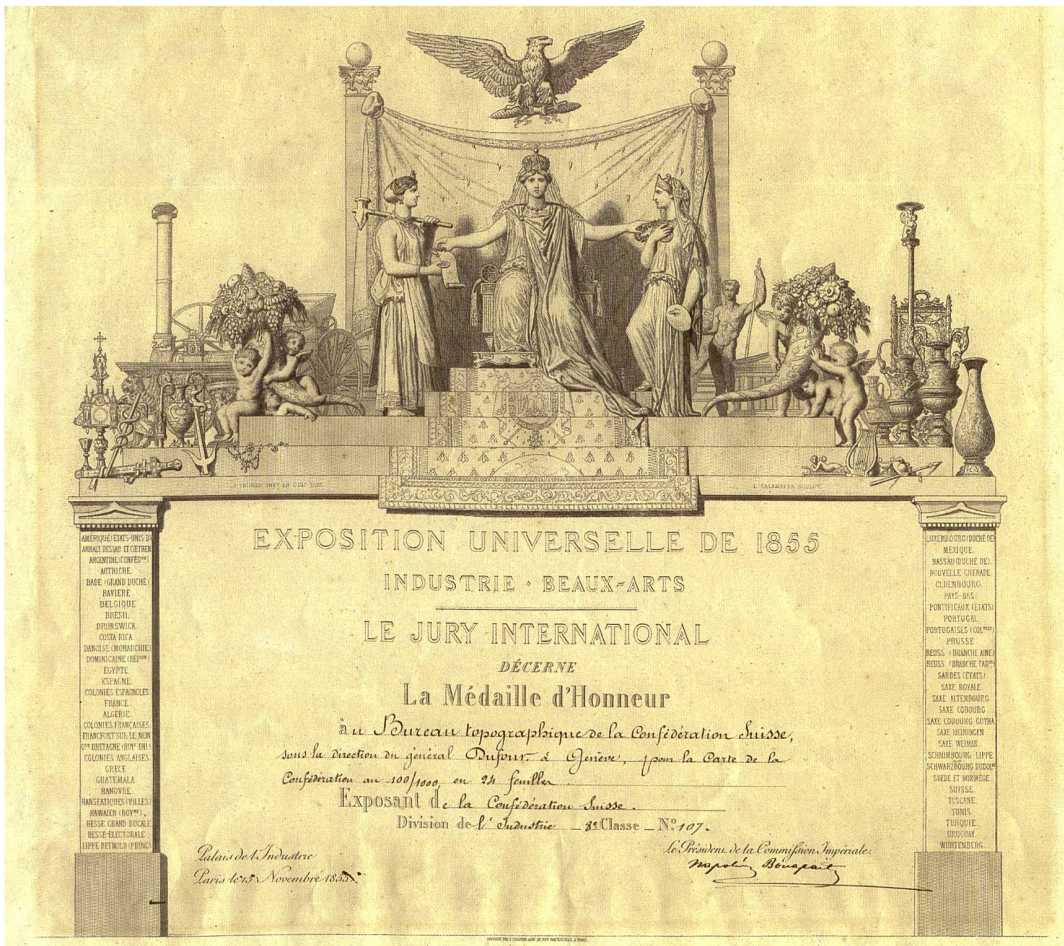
EXPOSITION UNIVERSELLE DE 1855

INDUSTRIE · BEAUX-ARTS

LE JURY INTERNATIONAL

DÉCERNE

La Médaille d'Honneur

au Bureau topographique de la Confédération Suisse, sous la direction du général Dufour à Genève, pour la Carte de la Confédération au 100/1000 en 24 feuilles

Exposant de la Confédération Suisse.

Division de l'Industrie _ 8e Classe _ No 107.

Palais de l'Industrie
Paris le 15 Novembre 1855.

Le Président de la Commission Impériale.
Napoléon Bonaparte

AMÉRIQUE (ÉTATS-UNIS D') ANHALT DESSAU ET COETHEN ARGENTINE (CONFÉDON) AUTRICHE BADE (GRAND DUCHÉ) BAVIÈRE BELGIQUE BRÉSIL BRUNSWICK COSTA RICA DANOISE (MONARCHIE) DOMINICAINE (RÉPUE) ÉGYPTE ESPAGNE COLONIES ESPAGNOLES FRANCE ALGÉRIE COLONIES FRANÇAISES FRANCFORT SUR LE MEIN GDE BRETAGNE (ROYME UNI) COLONIES ANGLAISES GRÈCE GUATEMALA HANOVRE HANSÉATIQUES (VILLES) HAWAÏEN (ROYME) HESSE GRAND DUCALE HESSE ÉLECTORALE LIPPE DETMOLD (PRINCE)

LUXEMBOURG (DUCHÉ DE) MEXIQUE NASSAU (DUCHÉ DE) NOUVELLE GRENADE OLDENBOURG PAYS-BAS PONTIFICAUX (ÉTATS) PORTUGAL PORTUGAISES (COLONIES) PRUSSE REUSS (BRANCHE AINÉE) REUSS (BRANCHE CADETTE) SARDES (ÉTATS) SAXE ROYALE SAXE ALTENBOURG SAXE COBOURG SAXE COBOURG GOTHA SAXE MEININGEN SAXE WEIMAR SCHAUMBOURG LIPPE SCHWARZBOURG RUDOLSTADT SUÈDE ET NORWÈGE SUISSE TOSCANE TUNIS TURQUIE URUGUAY WURTEMBERG

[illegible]

L. CALAMATTA SCULPT.

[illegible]